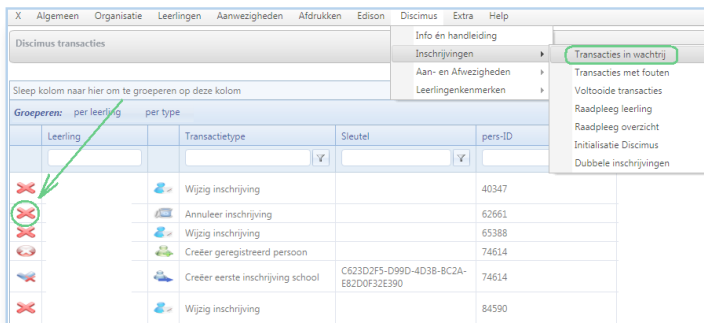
X Algemeen Organisatie Leerlingen Aanwezigheden Afdrukken Edison Discimus Extra Help

Discimus transacties

Info én handleiding
Inschrijvingen
Aan- en Afwezigheden
Leerlingenkenmerken

Transacties in wachtrij
Transacties met fouten
Voltooide transacties
Raadpleeg leerling
Raadpleeg overzicht
Initialisatie Discimus
Dubbele inschrijvingen

Sleep kolom naar hier om te groeperen op deze kolom

Groeperen: per leerling per type

| | Leerling | | Transactietype | Sleutel | pers-ID |
|---|---|---|---|---|---|
| | | | Wijzig inschrijving | | 40347 |
| | | | Annuleer inschrijving | | 62661 |
| | | | Wijzig inschrijving | | 65388 |
| | | | Creëer geregistreerd persoon | | 74614 |
| | | | Creëer eerste inschrijving school | C623D2F5-D99D-4D3B-BC2A-E82D0F32E390 | 74614 |
| | | | Wijzig inschrijving | | 84590 |